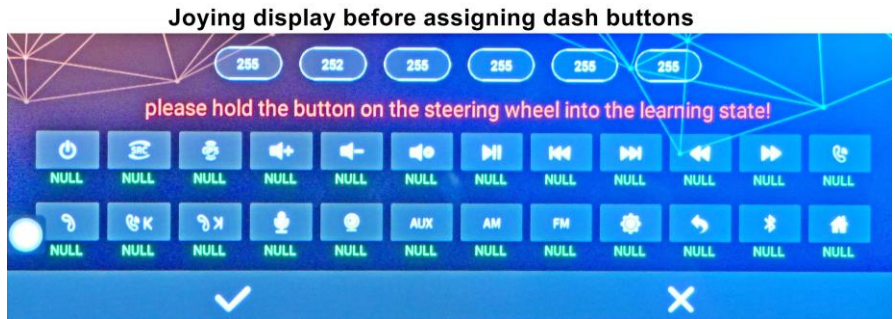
Joying display before assigning dash buttons

255 252 255 255 255 255

please hold the button on the steering wheel into the learning state!

NULL NULL NULL NULL NULL NULL NULL NULL NULL NULL NULL NULL

K NULL NULL NULL NULL NULL AUX NULL AM NULL FM NULL NULL NULL NULL NULL